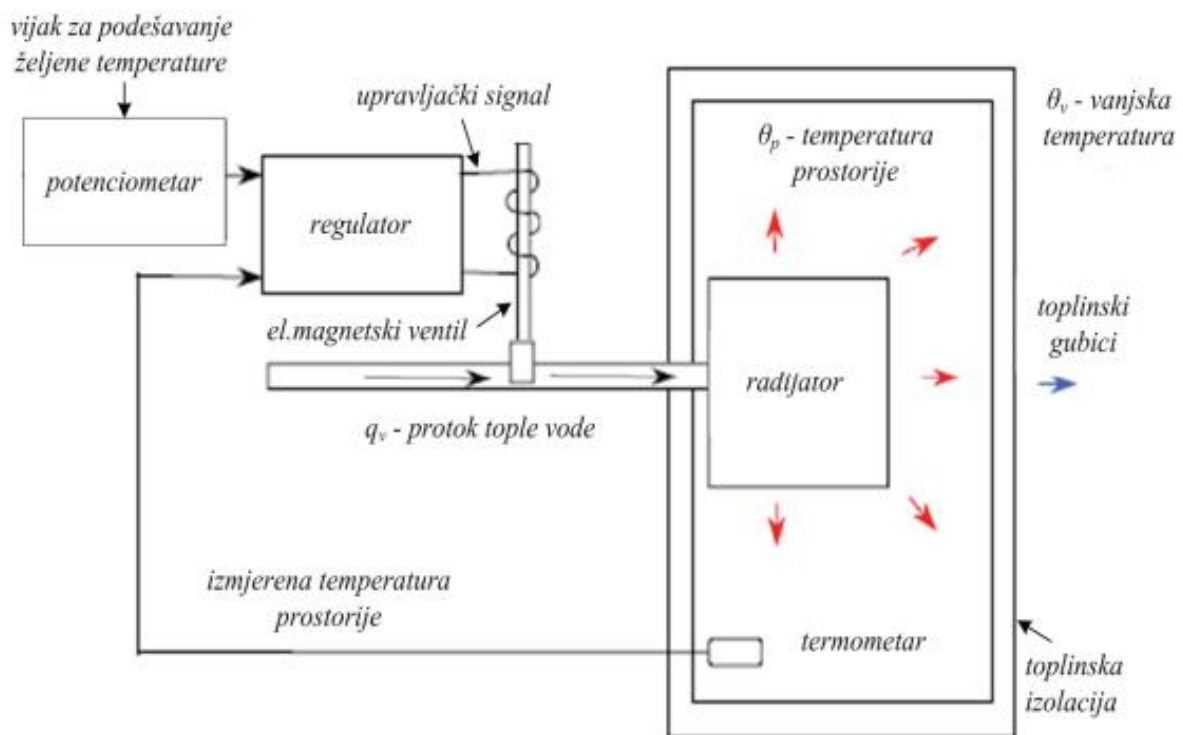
vijak za podešavanje željene temperature

potenciometar

regulator

upravljački signal

el.magnetski ventil

$\theta_p$ - temperatura prostorije

$\theta_v$ - vanjska temperatura

radijator

toplinski gubici

$q_v$ - protok tople vode

izmjerena temperatura prostorije

termometar

toplinska izolacija